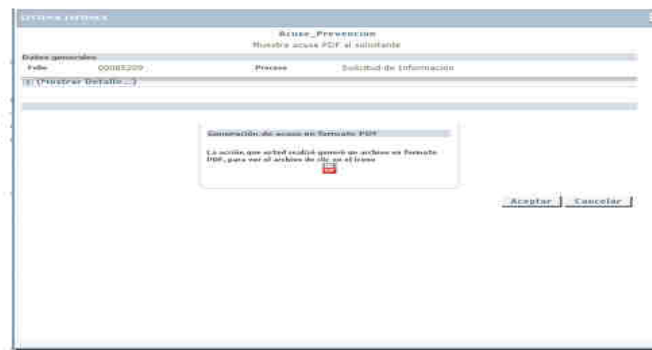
Sistema Infomex

Acuse_Prevencion
Muestra acuse PDF al solicitante

Datos generales
Folio 00085209 Proceso Solicitud de Información
[+] (Mostrar Detalle...)

Generación de acuse en formato PDF
La acción que usted realizó generó un archivo en formato PDF, para ver el archivo de clic en el icono

Aceptar Cancelar